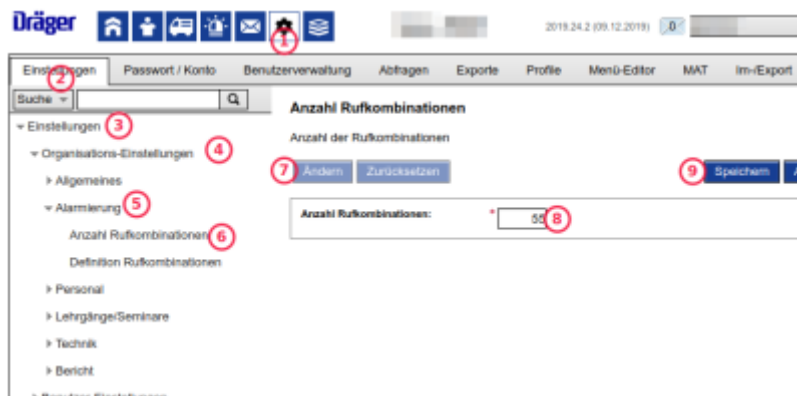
Dräger

1

2019.24.2 (09.12.2019) 0

Einstellungen 2 Passwort / Konto Benutzerverwaltung Abfragen Exporte Profile Menü-Editor MAT Im-/Export

Suche

Einstellungen 3

Organisations-Einstellungen 4

Allgemeines

Alarmierung 5

Anzahl Rufkombinationen 6

Definition Rufkombinationen

Personal

Lehrgänge/Seminare

Technik

Bericht

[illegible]

Anzahl Rufkombinationen

Anzahl der Rufkombinationen

7 Ändern Zurücksetzen

9 Speichern

Anzahl Rufkombinationen: * 55 8